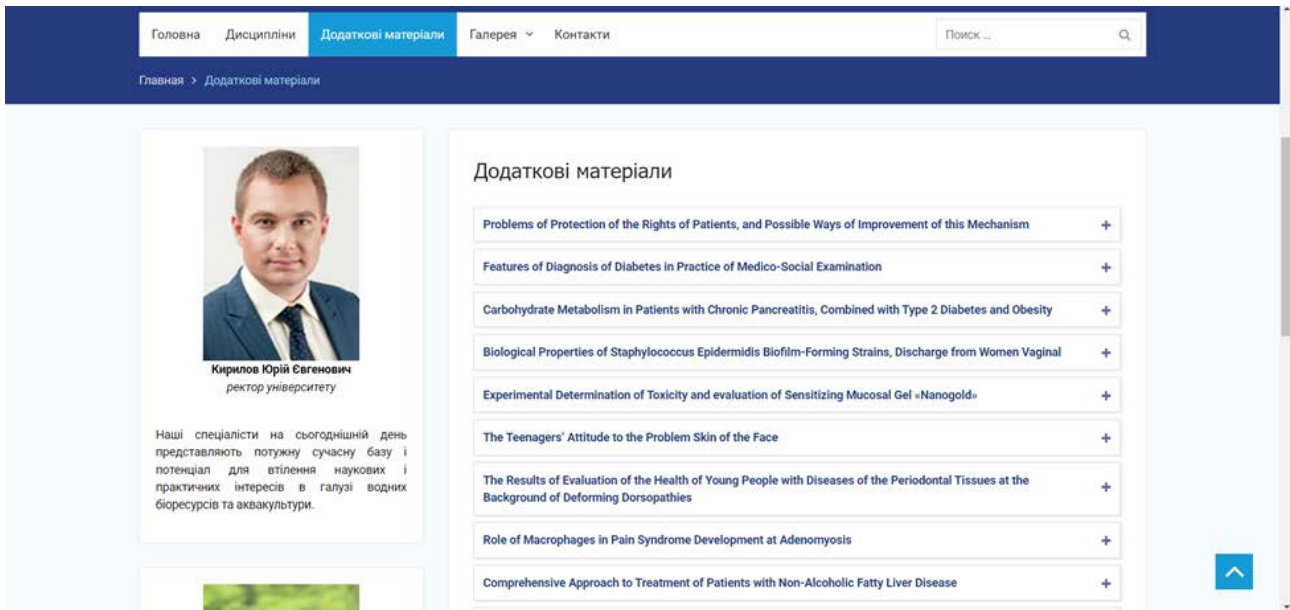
Головна Дисципліни Додаткові матеріали Галерея Контакти Поиск ...

Главная > Додаткові матеріали

Кирилов Юрій Євгенович
ректор університету

Наші спеціалісти на сьогоднішній день представляють потужну сучасну базу і потенціал для втілення наукових і практичних інтересів в галузі водних біоресурсів та аквакультури.

Додаткові матеріали

Problems of Protection of the Rights of Patients, and Possible Ways of Improvement of this Mechanism +

Features of Diagnosis of Diabetes in Practice of Medico-Social Examination +

Carbohydrate Metabolism in Patients with Chronic Pancreatitis, Combined with Type 2 Diabetes and Obesity +

Biological Properties of Staphylococcus Epidermidis Biofilm-Forming Strains, Discharge from Women Vaginal +

Experimental Determination of Toxicity and evaluation of Sensitizing Mucosal Gel «Nanogold» +

The Teenagers' Attitude to the Problem Skin of the Face +

The Results of Evaluation of the Health of Young People with Diseases of the Periodontal Tissues at the Background of Deforming Dorsopathies +

Role of Macrophages in Pain Syndrome Development at Adenomyosis +

Comprehensive Approach to Treatment of Patients with Non-Alcoholic Fatty Liver Disease +